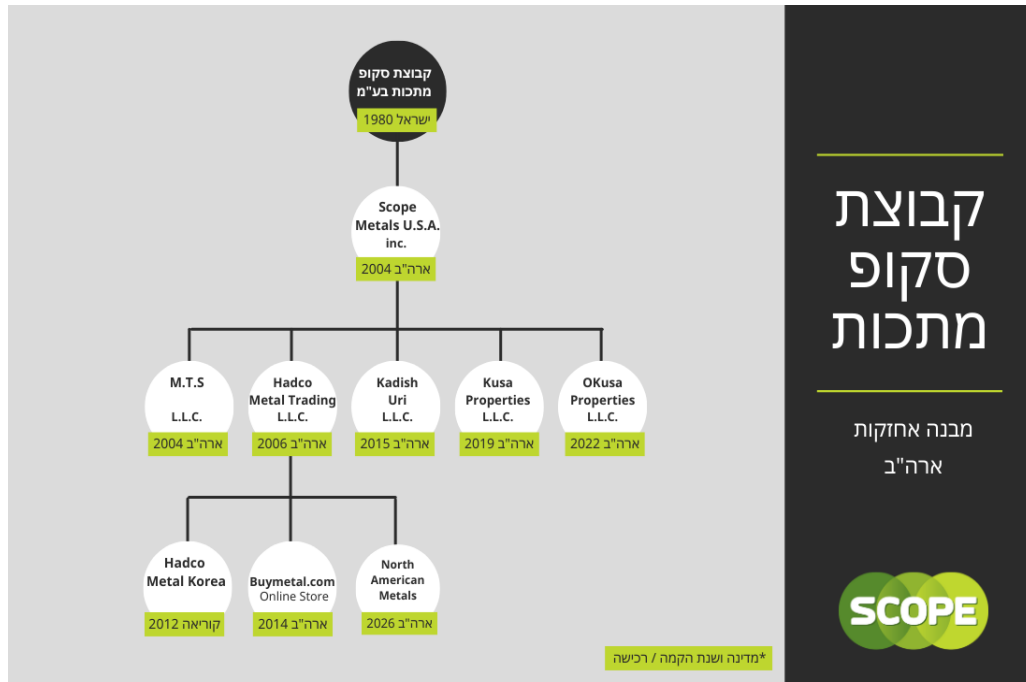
קבוצת סקופ מתכות

מבנה אחזקות ארה"ב

קבוצת סקופ מתכות בע"מ
ישראל 1980

Scope Metals U.S.A. inc.
ארה"ב 2004

M.T.S L.L.C.
ארה"ב 2004

Hadco Metal Trading L.L.C.
ארה"ב 2006

Kadish Uri L.L.C.
ארה"ב 2015

Kusa Properties L.L.C.
ארה"ב 2019

OKusa Properties L.L.C.
ארה"ב 2022

Hadco Metal Korea
קוריאה 2012

Buymetal.com Online Store
ארה"ב 2014

North American Metals
ארה"ב 2026

*מדינה ושנת הקמה / רכישה

SCOPE